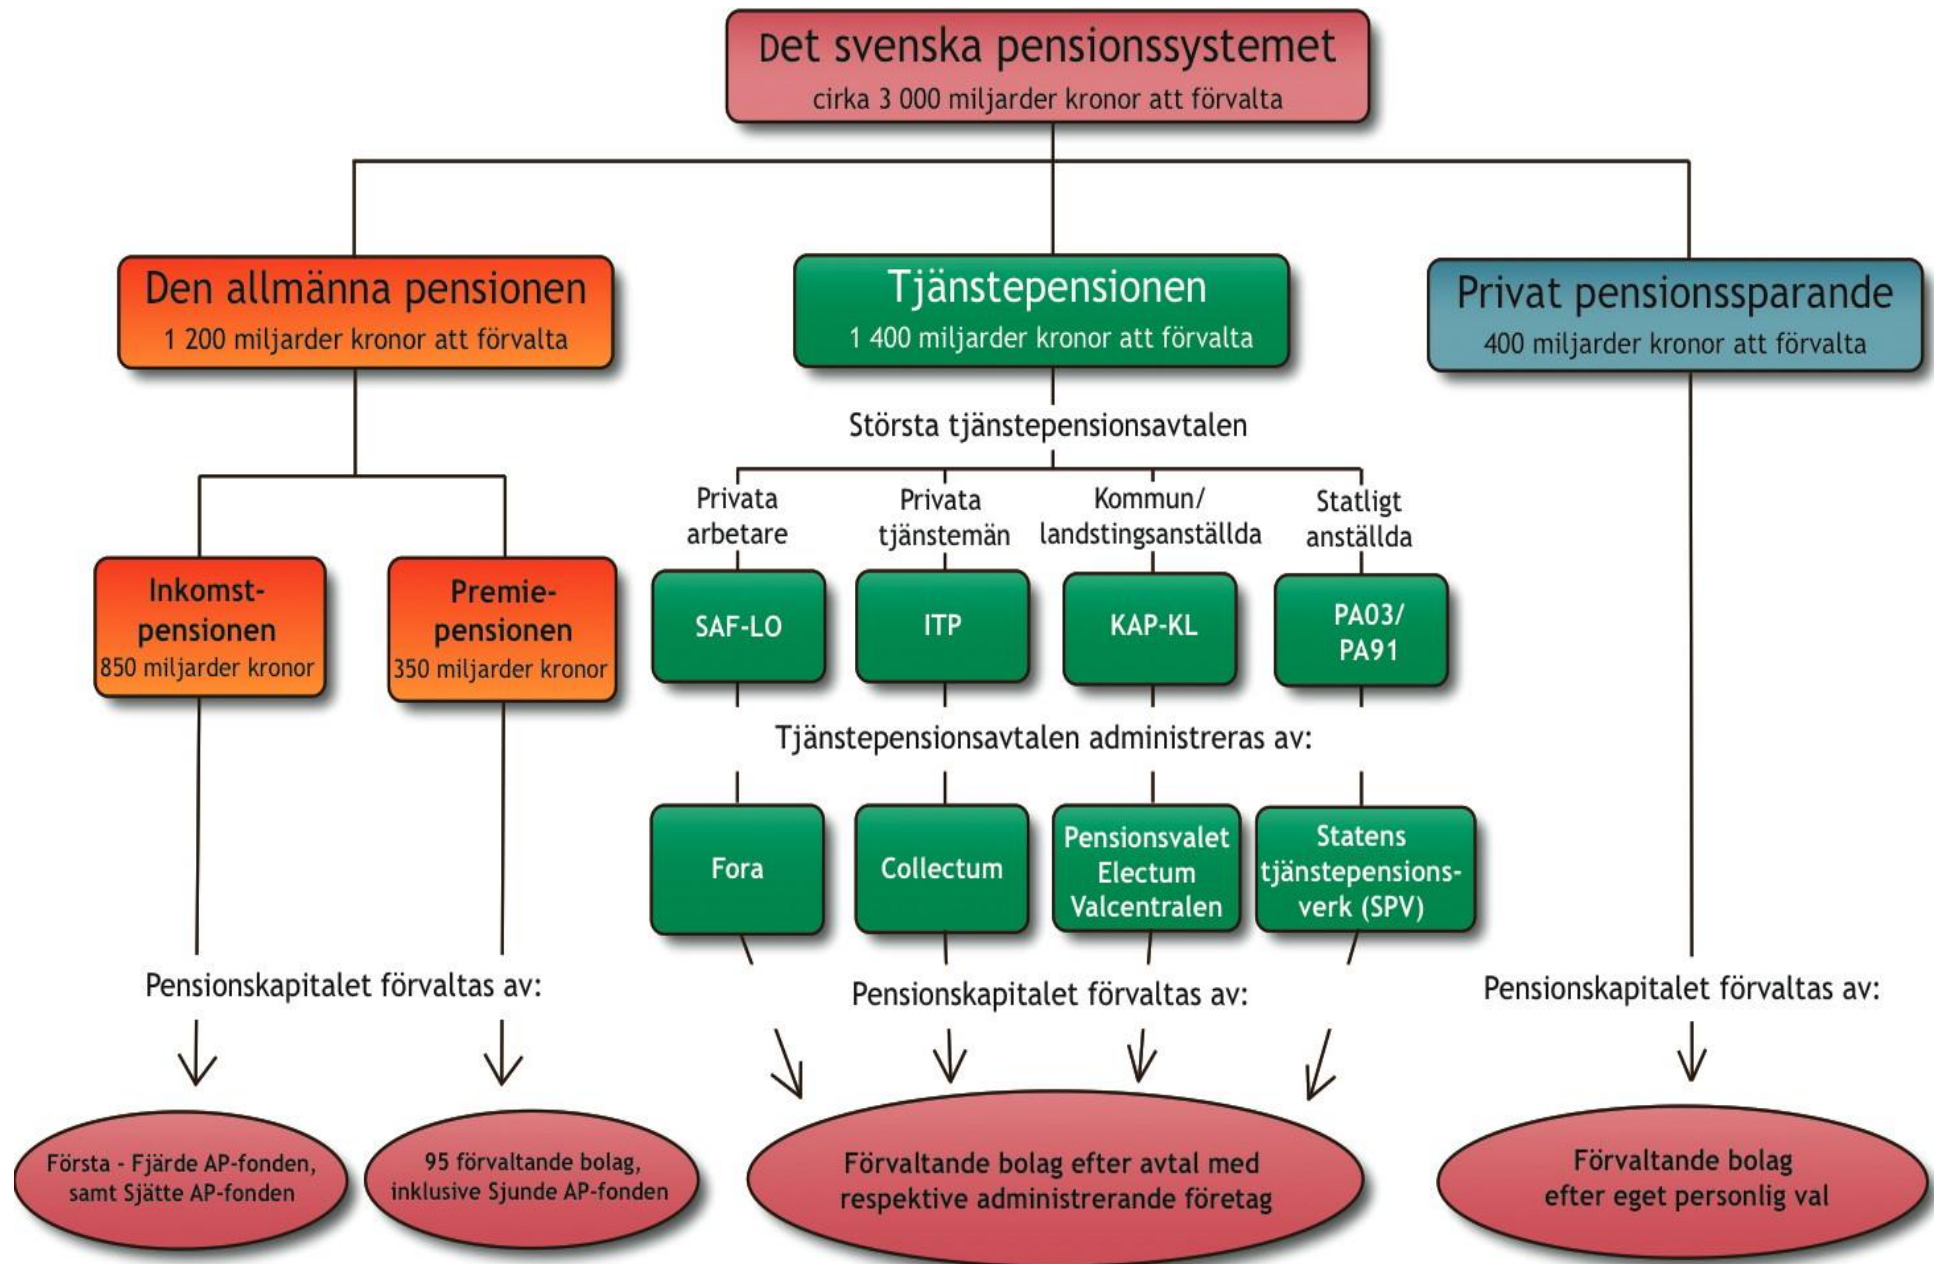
Det svenska pensionssystemet
cirka 3 000 miljarder kronor att förvalta

Den allmänna pensionen
1 200 miljarder kronor att förvalta

Tjänstepensionen
1 400 miljarder kronor att förvalta

Privat pensionssparande
400 miljarder kronor att förvalta

Inkomstpensionen
850 miljarder kronor

Premiepensionen
350 miljarder kronor

Största tjänstepensionsavtalen

Privata arbetare

Privata tjänstemän

Kommun/ landstingsanställda

Statligt anställda

SAF-LO

ITP

KAP-KL

PA03/ PA91

Tjänstepensionsavtalen administreras av:

Fora

Collectum

Pensionsvalet Electum Valcentralen

Statens tjänstepensionsverk (SPV)

Pensionskapitalet förvaltas av:

Pensionskapitalet förvaltas av:

Pensionskapitalet förvaltas av:

Första - Fjärde AP-fonden, samt Sjätte AP-fonden

95 förvaltande bolag, inklusive Sjunde AP-fonden

Förvaltande bolag efter avtal med respektive administrerande företag

Förvaltande bolag efter eget personlig val